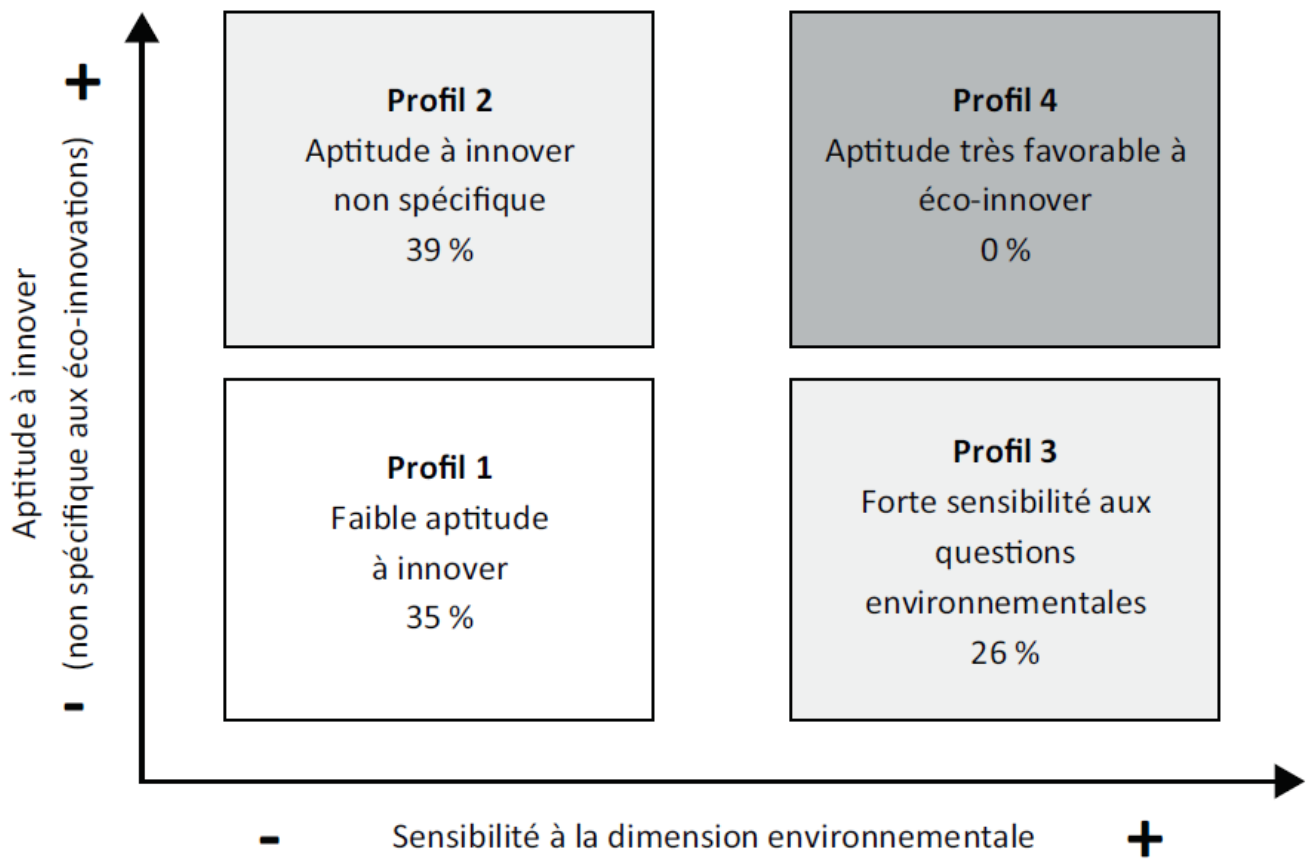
+

Aptitude à innover
(non spécifique aux éco-innovations)

-

Profil 2
Aptitude à innover non spécifique
39 %

Profil 4
Aptitude très favorable à éco-innover
0 %

Profil 1
Faible aptitude à innover
35 %

Profil 3
Forte sensibilité aux questions environnementales
26 %

-

Sensibilité à la dimension environnementale

+